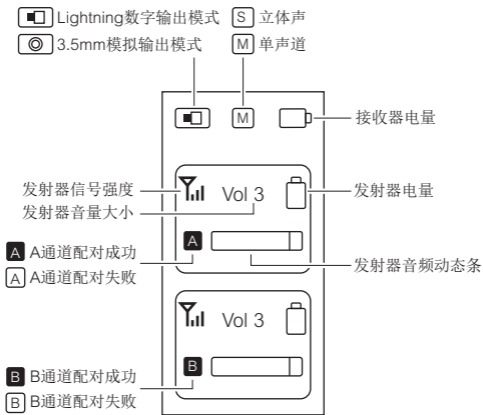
Lightning数字输出模式
S 立体声
3.5mm模拟输出模式
M 单声道

M

接收器电量

发射器信号强度
Vol 3
发射器电量
发射器音量大小

A A通道配对成功
A A通道配对失败
A
发射器音频动态条

Vol 3

B B通道配对成功
B B通道配对失败
B